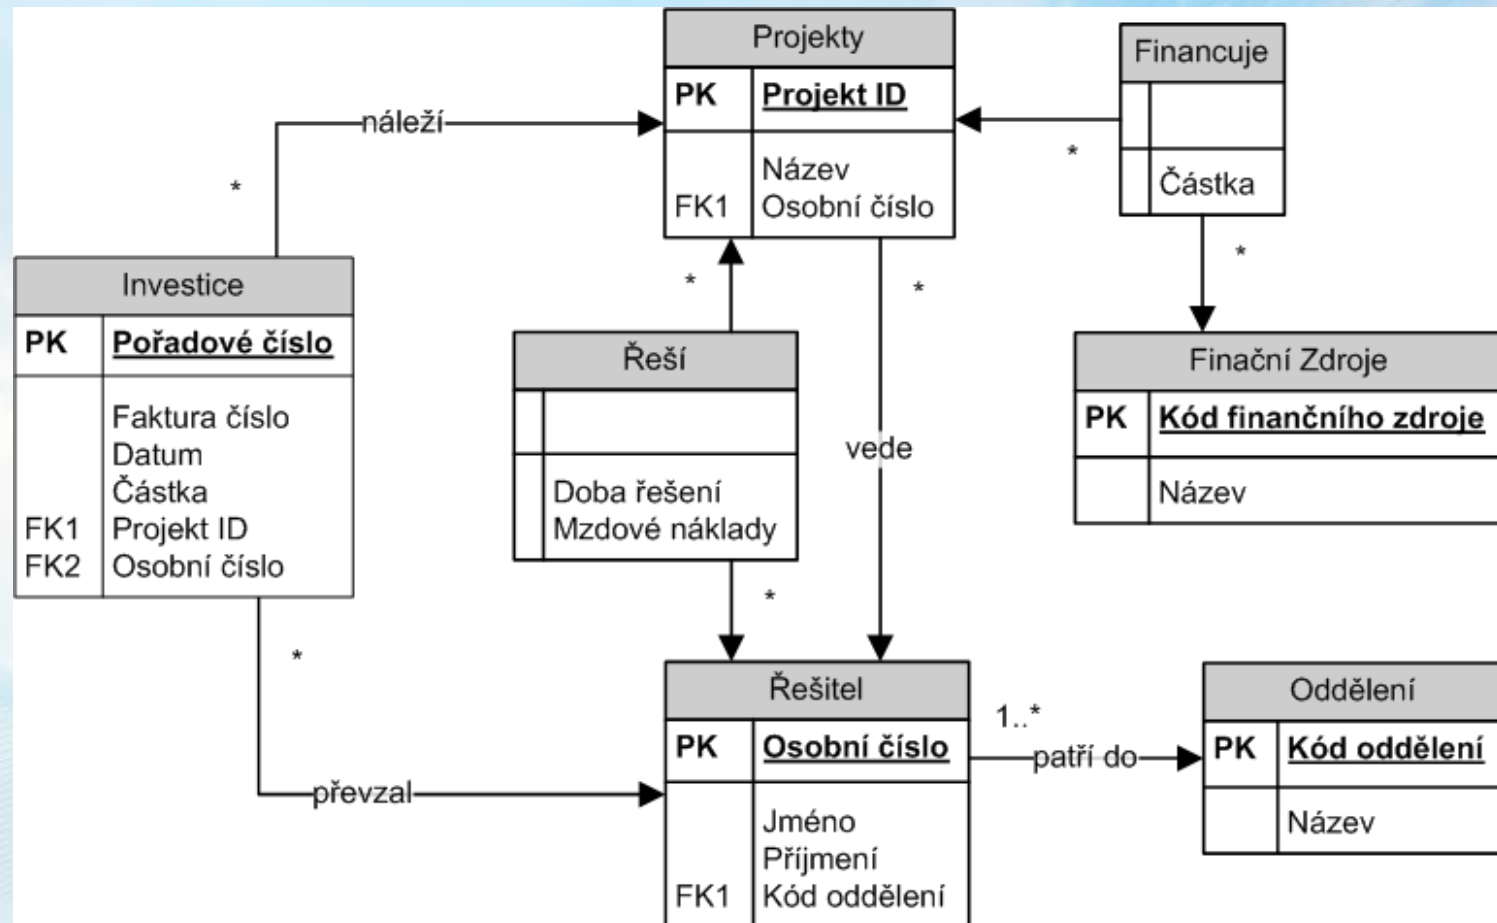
Projekty

| PK | Projekt ID |
|---|---|
| FK1 | Název<br>Osobní číslo |

Financuje

| | |
|---|---|
| | Částka |

náleží

*

*

Investice

| PK | Pořadové číslo |
|---|---|
| FK1<br>FK2 | Faktura číslo<br>Datum<br>Částka<br>Projekt ID<br>Osobní číslo |

*

Řeší

| | |
|---|---|
| | Doba řešení<br>Mzdové náklady |

*

vede

*

Finační Zdroje

| PK | Kód finančního zdroje |
|---|---|
| | Název |

*

*

Řešitel

| PK | Osobní číslo |
|---|---|
| FK1 | Jméno<br>Příjmení<br>Kód oddělení |

převzal

1..*

patří do

Oddělení

| PK | Kód oddělení |
|---|---|
| | Název |